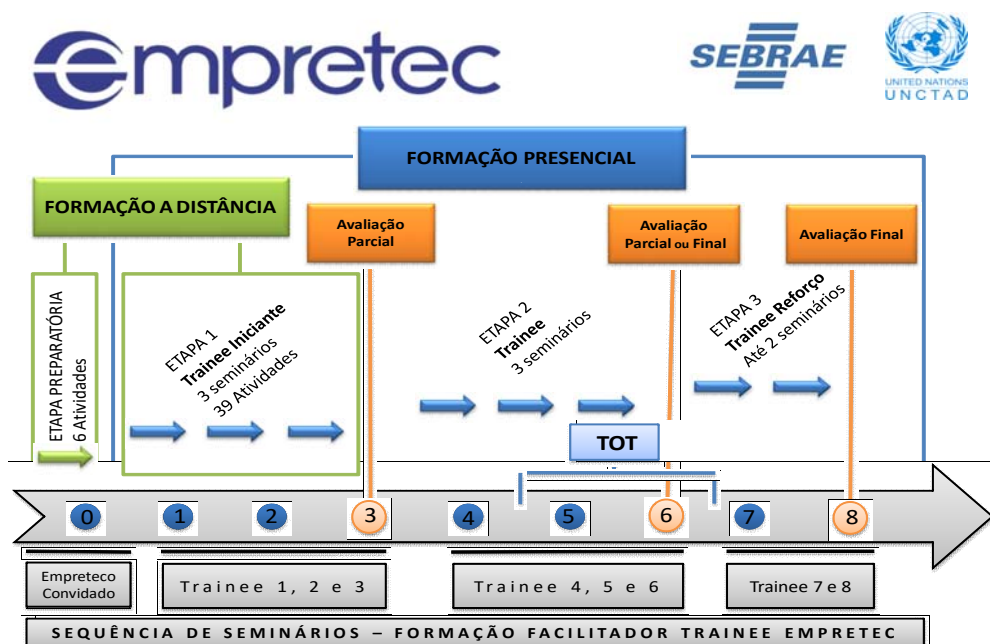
empretec

SEBRAE

UNITED NATIONS
UNCTAD

FORMAÇÃO PRESENCIAL

FORMAÇÃO A DISTÂNCIA

Avaliação Parcial

Avaliação Parcial ou Final

Avaliação Final

ETAPA PREPARATÓRIA
6 Atividades

ETAPA 1
Trainee Iniciante
3 seminários
39 Atividades

ETAPA 2
Trainee
3 seminários

ETAPA 3
Trainee Reforço
Até 2 seminários

TOT

0 1 2 3 4 5 6 7 8

Empreteco Convidado

Trainee 1, 2 e 3

Trainee 4, 5 e 6

Trainee 7 e 8

SEQUÊNCIA DE SEMINÁRIOS – FORMAÇÃO FACILITADOR TRAINEE EMPRETEC